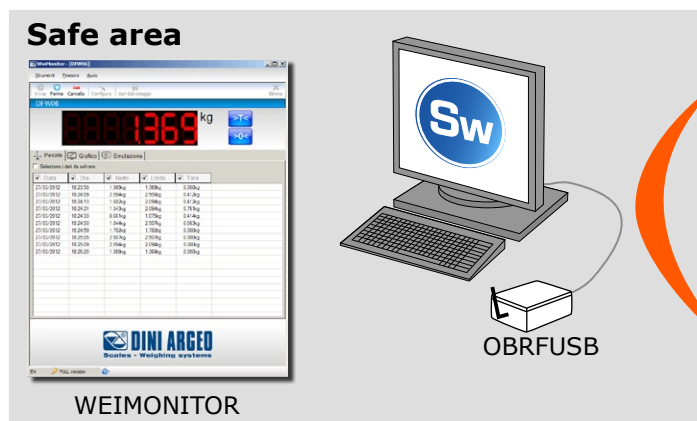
Safe area

WeiMonitor - [DFW06]

Strumenti Finestre Aiuto

Avvio Ferma Cancella Configura Apri Salvataggio Chiudi

DFW06

1369 kg

>T<

>0<

Pesate Grafico Emulazione

Selezione i dati da salvare

| Data | Ora | Netto | Lordo | Tara |
|---|---|---|---|---|
| 27/03/2012 | 10:23:58 | 1.360kg | 1.360kg | 0.000kg |
| 27/03/2012 | 10:24:09 | 2.094kg | 2.509kg | 0.413kg |
| 27/03/2012 | 10:36:13 | 1.612kg | 2.094kg | 0.413kg |
| 27/03/2012 | 10:24:21 | 1.343kg | 2.094kg | 0.751kg |
| 27/03/2012 | 10:24:33 | 0.661kg | 1.075kg | 0.413kg |
| 27/03/2012 | 10:24:50 | 1.544kg | 2.507kg | 0.000kg |
| 27/03/2012 | 10:24:59 | 1.782kg | 1.782kg | 0.000kg |
| 27/03/2012 | 10:25:05 | 2.501kg | 2.501kg | 0.000kg |
| 27/03/2012 | 10:25:09 | 2.094kg | 2.094kg | 0.000kg |
| 27/03/2012 | 10:26:20 | 1.360kg | 1.360kg | 0.000kg |

DINI ARGEO
Scales - Weighing systems

FULL version

Sw

OBRFUSB

WEIMONITOR